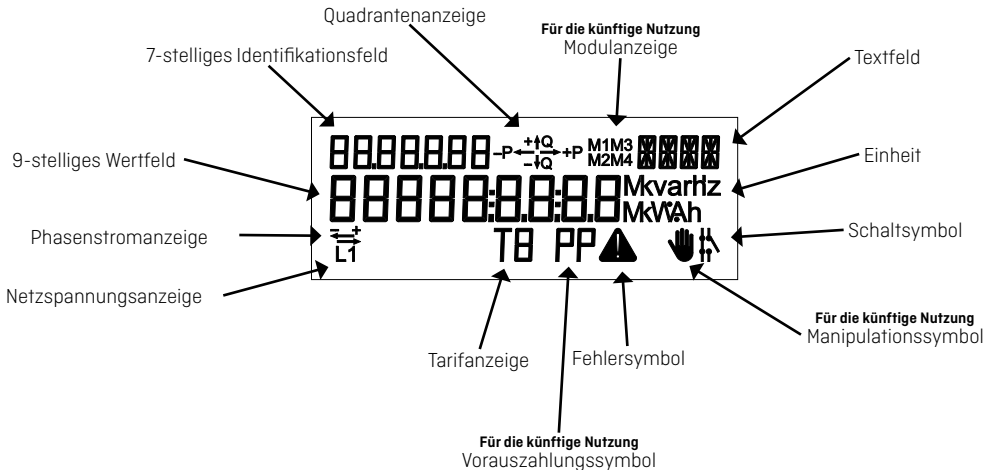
Quadrantenanzeige

Für die künftige Nutzung
Modulanzeige

7-stelliges Identifikationsfeld

Textfeld

88.88.8.88 −P +Q −Q +P M1M3 M2M4

9-stelliges Wertfeld

Einheit

88888:8.8:8.8 MkvarHz MkVAh

Phasenstromanzeige

Schaltsymbol

L1

T8 PP

Netzspannungsanzeige

Für die künftige Nutzung
Manipulationssymbol

Tarifanzeige

Fehlersymbol

Für die künftige Nutzung
Vorauszahlungssymbol